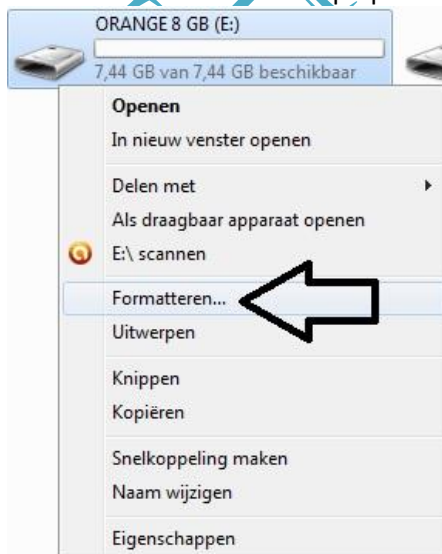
ORANGE 8 GB (E:)
7,44 GB van 7,44 GB beschikbaar

Openen
In nieuw venster openen

Delen met
Als draagbaar apparaat openen
E:\ scannen

Formatteren...
Uitwerpen

Knippen
Kopiëren

Snelkoppeling maken
Naam wijzigen

Eigenschappen